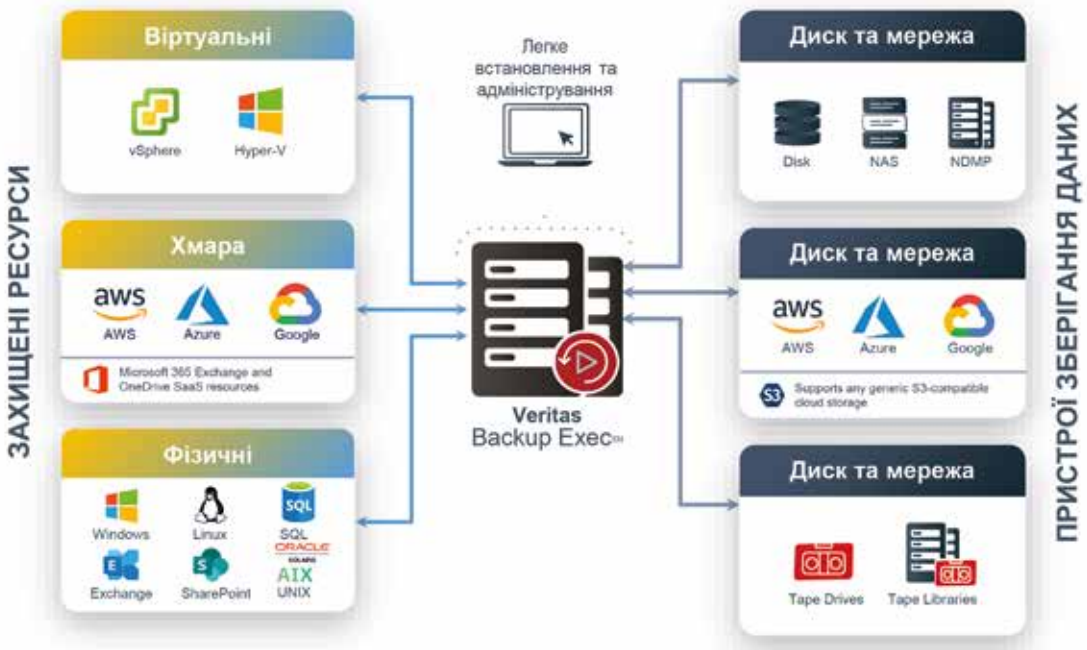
ЗАХИЩЕНІ РЕСУРСИ

Віртуальні

vSphere

Hyper-V

Хмара

aws

AWS

Azure

Google

Microsoft 365 Exchange and OneDrive SaaS resources

Фізичні

Windows

Linux

SQL

ORACLE

SOLARIS

AIX

UNIX

Exchange

SharePoint

Легке встановлення та адміністрування

Veritas Backup Exec™

Диск та мережа

Disk

NAS

NDMP

Диск та мережа

aws

AWS

Azure

Google

S3

Supports any generic S3-compatible cloud storage

Диск та мережа

Tape Drives

Tape Libraries

ПРИСТРОЇ ЗБЕРІГАННЯ ДАНИХ